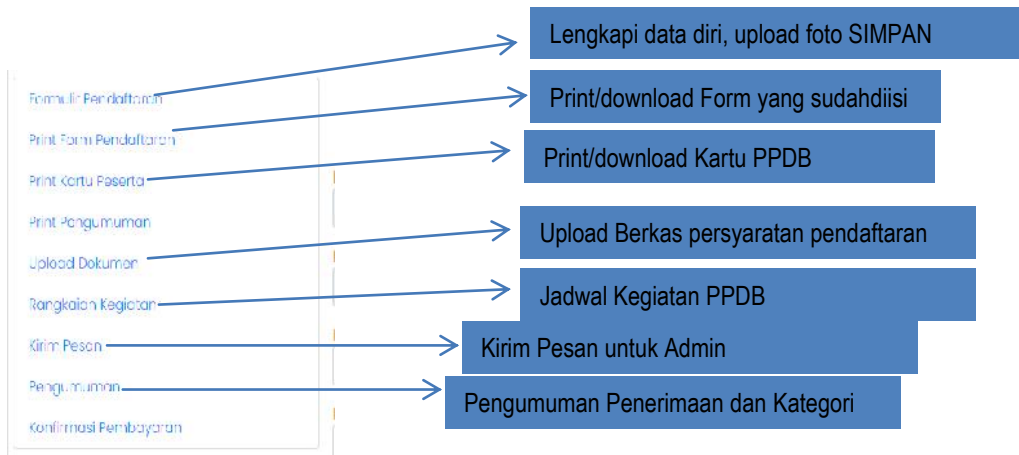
Formulir Pendaftaran
Print Form Pendaftaran
Print Kartu Peserta
Print Pengumuman
Upload Dokumen
Rangkaian Kegiatan
Kirim Pesan
Pengumuman
Konfirmasi Pembayaran

Lengkapi data diri, upload foto SIMPAN

Print/download Form yang sudahdiisi

Print/download Kartu PPDB

Upload Berkas persyaratan pendaftaran

Jadwal Kegiatan PPDB

Kirim Pesan untuk Admin

Pengumuman Penerimaan dan Kategori